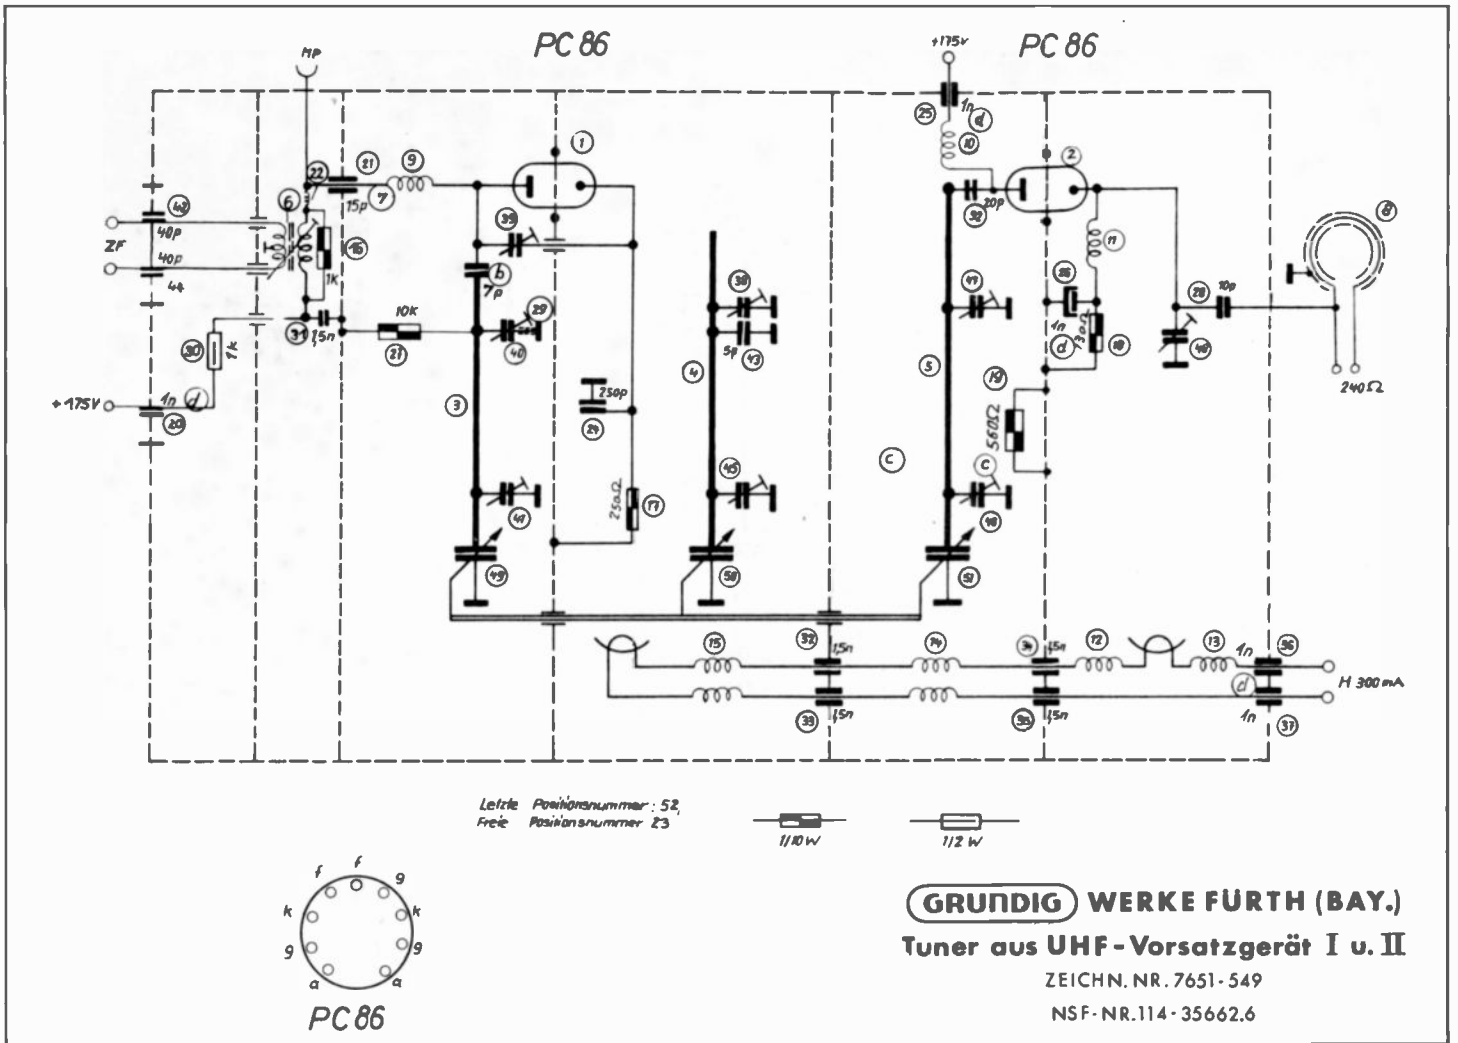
PC 86

+175v

PC 86

HP

1

2

8

22

21

9

7

15p

42

40p

6

16

ZF

40p

44

1k

39

b

7p

38

29

25

1n

d

10

32

20p

11

47

26

1n

d

130Ω

18

28

10p

46

240Ω

31

1,5n

10K

27

40

5p

43

30

1k

4

5

19

+175V

1n

d

20

3

250p

24

c

560Ω

c

250Ω

17

41

45

10

49

50

51

15

32

1,5n

14

34

1,5n

12

13

1n

36

H 300 mA

d

33

1,5n

35

1,5n

1n

37

Letzte Positionsnummer: 52

Freie Positionsnummer 23

1/10 W

1/2 W

f

f

g

k

k

g

g

a

a

PC 86

GRUNDIG WERKE FÜRTH (BAY.)

Tuner aus UHF-Vorsatzgerät I u. II

ZEICHN. NR. 7651-549

NSF-NR. 114-35662.6